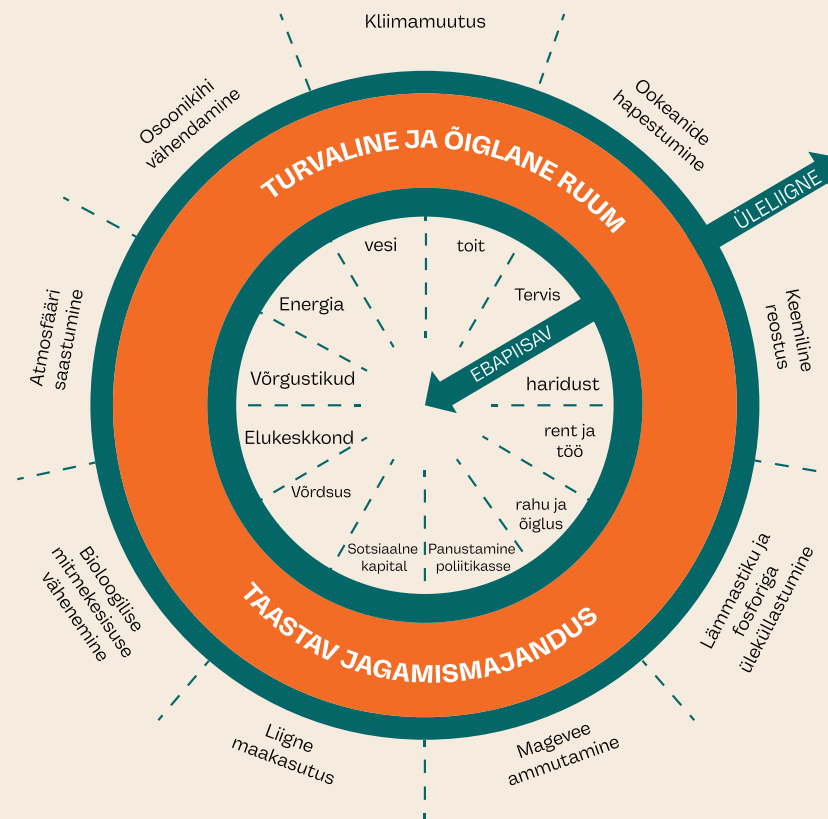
Kliimamuutus

Ookeanide hapestumine

ÜLELIIGNE

Keemiline reostus

Lämmastiku ja fosforiga üleküllastumine

Magevee ammutamine

Liigne maakasutus

Bioloogilise mitmekesisuse vähenemine

Atmosfääri saastumine

Osoonikihi vähendamine

TURVALINE JA ÕIGLANE RUUM

TAASTAV JAGAMISMAJANDUS

EBAPIISAV

vesi

toit

Tervis

haridust

rent ja töö

rahu ja õiglus

Panustamine poliitikasse

Sotsiaalne kapital

Võrdsus

Elukeskkond

Võrgustikud

Energia